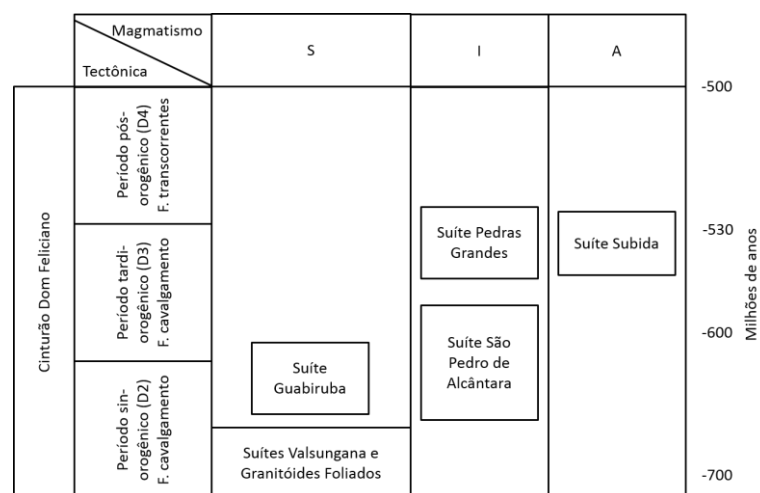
| Magmatismo / Tectônica | S | I | A |
|---|---|---|---|
| Período pós-orogênico (D4) F. transcorrentes | | | |
| Período tardi-orogênico (D3) F. cavalgamento | | Suíte Pedras Grandes | Suíte Subida |
| Período sin-orogênico (D2) F. cavalgamento | Suíte Guabiruba | Suíte São Pedro de Alcântara | |
| | Suítes Valsungana e Granitóides Foliados | | |

Cinturão Dom Feliciano

-500
-530
-600
-700
Milhões de anos